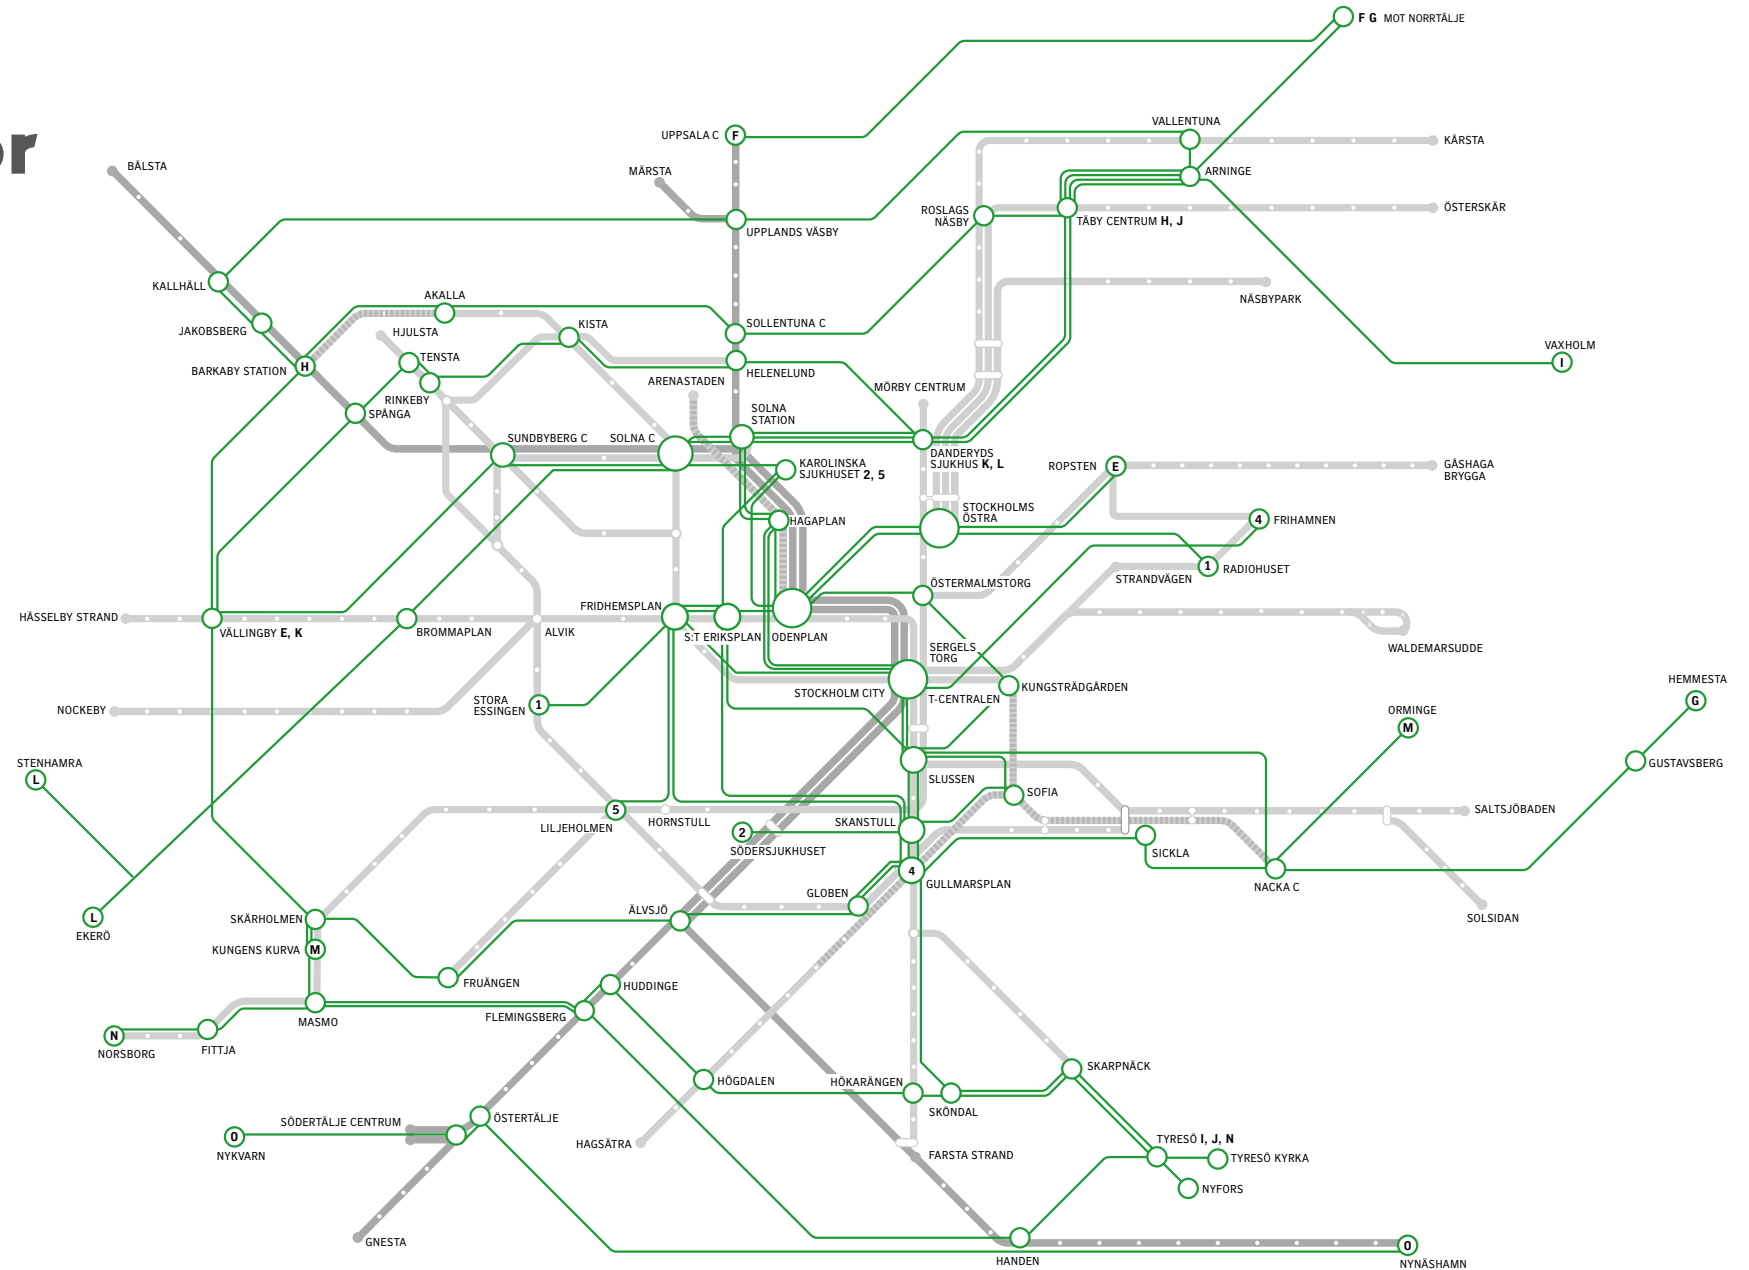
F G MOT NORRTÄLJE

UPPSALA C F
MÄRSTA
VALLENTUNA
KÄRSTA
ARNINGE
ÖSTERSKÄR
BÅLSTA
ROSLAGS NÄSBY
TÄBY CENTRUM H, J
UPPLANDS VÄSBY
NÄSBYPARK
KALLHÄLL
AKALLA
JAKOBSBERG
HJULSTA
KISTA
SOLLENTUNA C
VAXHOLM I
TENSTA
BARKABY STATION H
HELENELUND
ARENASTADEN
MÖRBY CENTRUM
RINKEBY
SPÅNGA
SOLNA STATION
SUNDBYBERG C
SOLNA C
KAROLINSKA SJUKHUSET 2, 5
DANDERYDS SJUKHUS K, L
ROPSTEN E
GÅSHAGA BRYGGA
HAGAPLAN
STOCKHOLMS ÖSTRA
4 FRIHAMNEN
1 RADIOHUSET
ÖSTERMALMSTORG
STRANDVÄGEN
FRIDHEMSPLAN
HÄSSELBY STRAND
VÄLLINGBY E, K
BROMMAPLAN
ALVIK
S:T ERIKSPLAN
ODENPLAN
WALDEMARSUDDE
SERGELS TORG
KUNGSTRÄDGÅRDEN
STOCKHOLM CITY
T-CENTRALEN
HEMMESTA G
NOCKEBY
STORA ESSINGEN 1
ORMINGE M
STENHAMRA L
SLUSSEN
GUSTAVSBERG
SOFIA
SALTSJÖBADEN
5
LILJEHOLMEN
HORNSTULL
SKANSTULL
2 SÖDERSJUKHUSET
SICKLA
4 GULLMARSPLAN
NACKA C
GLOBEN
SOLSIDAN
L EKERÖ
ÄLVSJÖ
SKÄRHOLMEN
KUNGENS KURVA M
FRUÄNGEN
HUDDINGE
N NORSBORG
FLEMINGSBERG
MASMO
FITTJA
SKARPNÄCK
HÖGDALEN
HÖKARÄNGEN
SKÖNDAL
SÖDERTÄLJE CENTRUM
ÖSTERTÄLJE
TYRESÖ I, J, N
TYRESÖ KYRKA
O NYKVARN
HAGSÄTRA
FARSTA STRAND
NYFORS
GNESTA
HANDEN
O NYNÄSHAMN